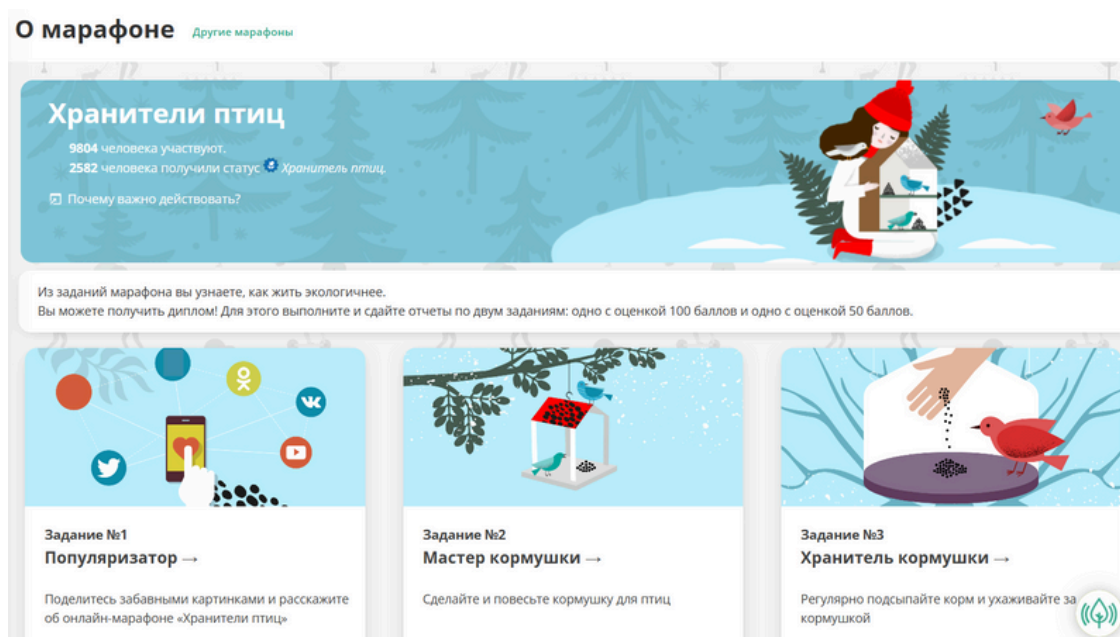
О марафоне Другие марафоны

Хранители птиц

9804 человека участвуют.
2582 человека получили статус Хранитель птиц.

Почему важно действовать?

Из заданий марафона вы узнаете, как жить экологичнее.
Вы можете получить диплом! Для этого выполните и сдайте отчеты по двум заданиям: одно с оценкой 100 баллов и одно с оценкой 50 баллов.

Задание №1
Популяризатор →

Поделитесь забавными картинками и расскажите об онлайн-марафоне «Хранители птиц»

Задание №2
Мастер кормушки →

Сделайте и повесьте кормушку для птиц

Задание №3
Хранитель кормушки →

Регулярно подсыпайте корм и ухаживайте за кормушкой